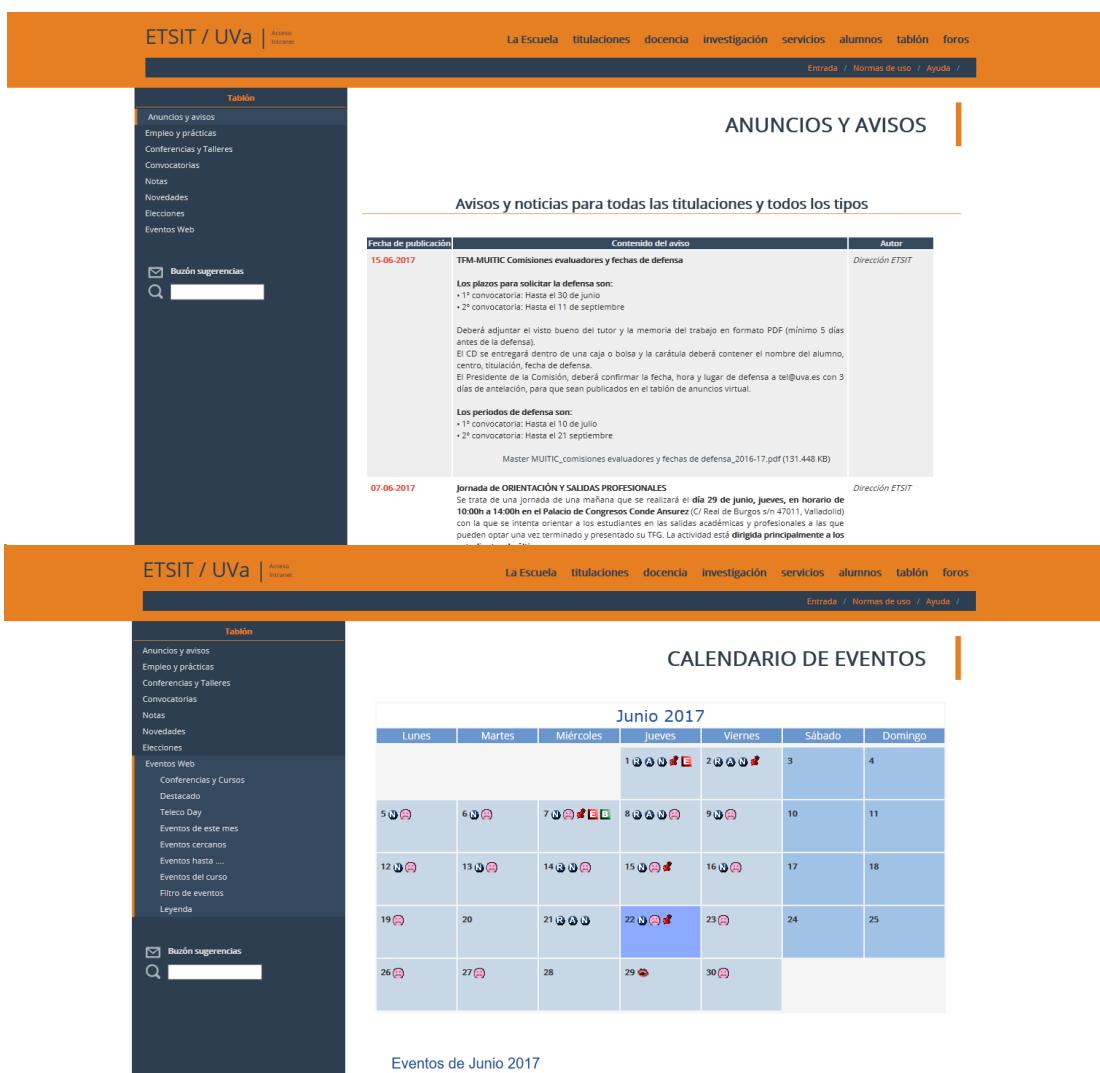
ETSIT / UVa | Acceso Intranet

La Escuela titulaciones docencia investigación servicios alumnos tablón foros

Entrada / Normas de uso / Ayuda /

Tablón
Anuncios y avisos
Empleo y prácticas
Conferencias y Talleres
Convocatorias
Notas
Novedades
Elecciones
Eventos Web

Buzón sugerencias

ANUNCIOS Y AVISOS

Avisos y noticias para todas las titulaciones y todos los tipos

| Fecha de publicación | Contenido del aviso | Autor |
|---|---|---|
| 15-06-2017 | **TFM-MUITIC Comisiones evaluadores y fechas de defensa** **Los plazos para solicitar la defensa son:** • 1ª convocatoria: Hasta el 30 de junio • 2ª convocatoria: Hasta el 11 de septiembre Deberá adjuntar el visto bueno del tutor y la memoria del trabajo en formato PDF (mínimo 5 días antes de la defensa). El CD se entregará dentro de una caja o bolsa y la carátula deberá contener el nombre del alumno, centro, titulación, fecha de defensa. El Presidente de la Comisión, deberá confirmar la fecha, hora y lugar de defensa a tel@uva.es con 3 días de antelación, para que sean publicados en el tablón de anuncios virtual. **Los periodos de defensa son:** • 1ª convocatoria: Hasta el 10 de julio • 2ª convocatoria: Hasta el 21 septiembre Master MUITIC_comisiones evaluadores y fechas de defensa_2016-17.pdf (131.448 KB) | Dirección ETSIT |
| 07-06-2017 | **Jornada de ORIENTACIÓN Y SALIDAS PROFESIONALES** Se trata de una jornada de una mañana que se realizará el **día 29 de junio, jueves, en horario de 10:00h a 14:00h en el Palacio de Congresos Conde Ansurez** (C/ Real de Burgos s/n 47011, Valladolid) con la que se intenta orientar a los estudiantes en las salidas académicas y profesionales a las que pueden optar una vez terminado y presentado su TFG. La actividad está **dirigida principalmente a los** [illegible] | Dirección ETSIT |

ETSIT / UVa | Acceso Intranet

La Escuela titulaciones docencia investigación servicios alumnos tablón foros

Entrada / Normas de uso / Ayuda /

Tablón
Anuncios y avisos
Empleo y prácticas
Conferencias y Talleres
Convocatorias
Notas
Novedades
Elecciones
Eventos Web
Conferencias y Cursos
Destacado
Teleco Day
Eventos de este mes
Eventos cercanos
Eventos hasta ....
Eventos del curso
Filtro de eventos
Leyenda

Buzón sugerencias

CALENDARIO DE EVENTOS

Junio 2017

| Lunes | Martes | Miércoles | Jueves | Viernes | Sábado | Domingo |
|---|---|---|---|---|---|---|
| | | | 1 R A N E | 2 R A N | 3 | 4 |
| 5 N | 6 N | 7 N E B | 8 R A N | 9 N | 10 | 11 |
| 12 N | 13 N | 14 R N | 15 N | 16 N | 17 | 18 |
| 19 | 20 | 21 R A N | 22 N | 23 | 24 | 25 |
| 26 | 27 | 28 | 29 | 30 | | |

Eventos de Junio 2017